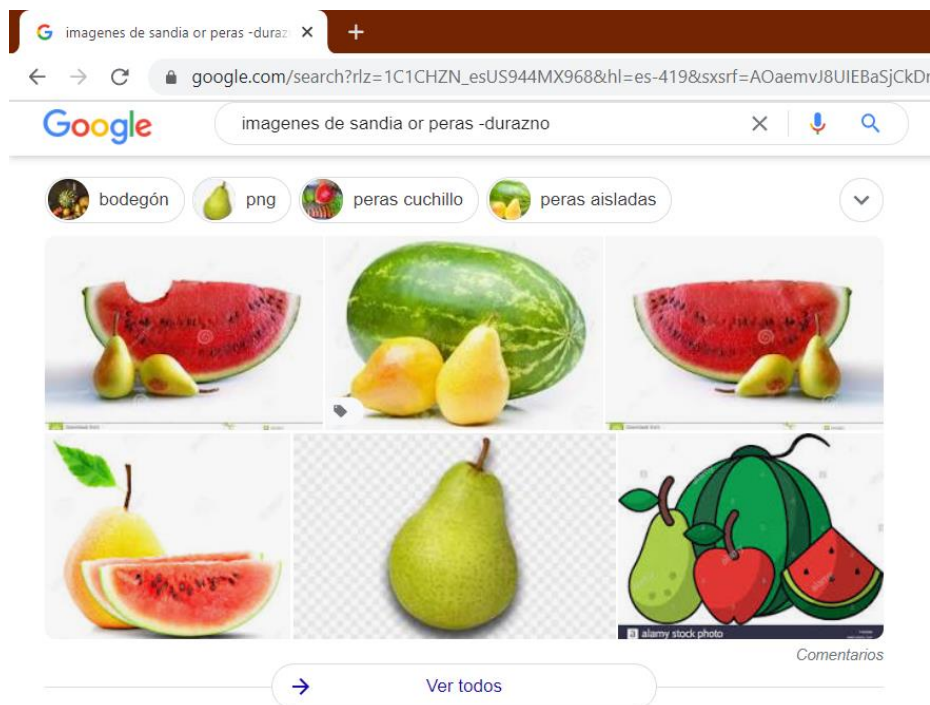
imagenes de sandia or peras -duraz ×
+
google.com/search?rlz=1C1CHZN_esUS944MX968&hl=es-419&sxsrf=AOaemvJ8UIEBaSjCkDr

Google
imagenes de sandia or peras -durazno

bodegón
png
peras cuchillo
peras aisladas

alamy stock photo

Comentarios

Ver todos